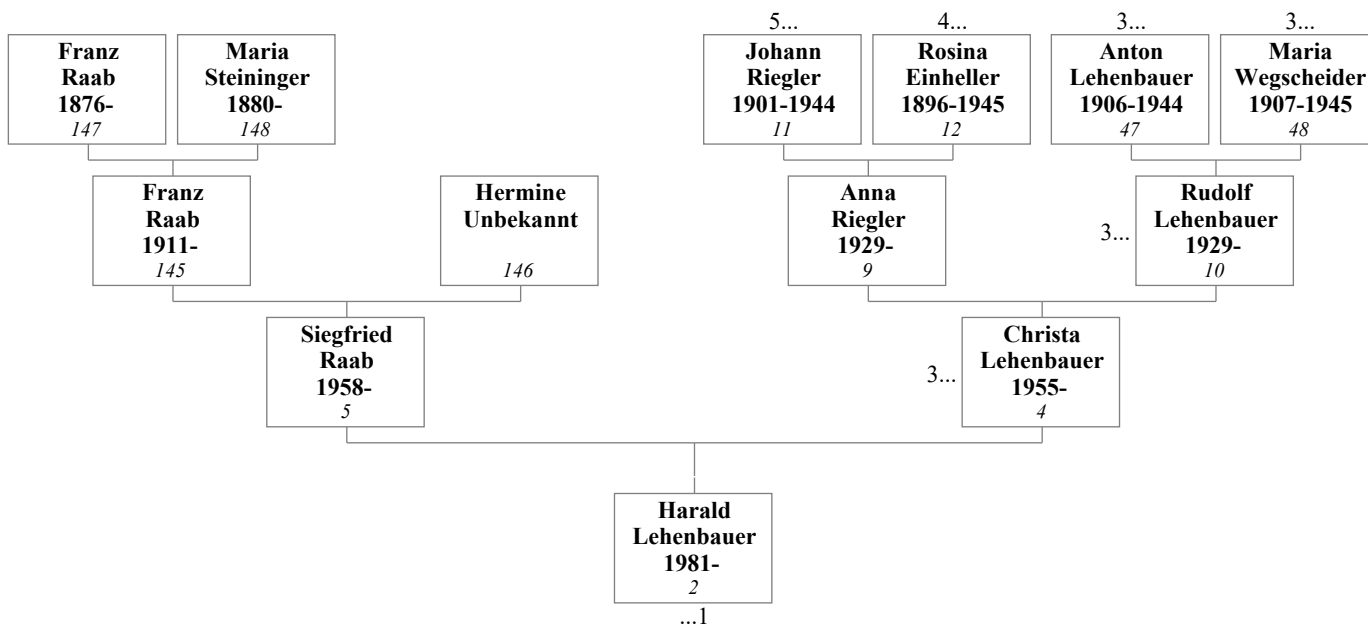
Franz Raab 1876-
147

Maria Steininger 1880-
148

5...
Johann Riegler 1901-1944
11

4...
Rosina Einheller 1896-1945
12

3...
Anton Lehenbauer 1906-1944
47

3...
Maria Wegscheider 1907-1945
48

Franz Raab 1911-
145

Hermine Unbekannt
146

Anna Riegler 1929-
9

3...
Rudolf Lehenbauer 1929-
10

Siegfried Raab 1958-
5

3...
Christa Lehenbauer 1955-
4

Harald Lehenbauer 1981-
2
...1